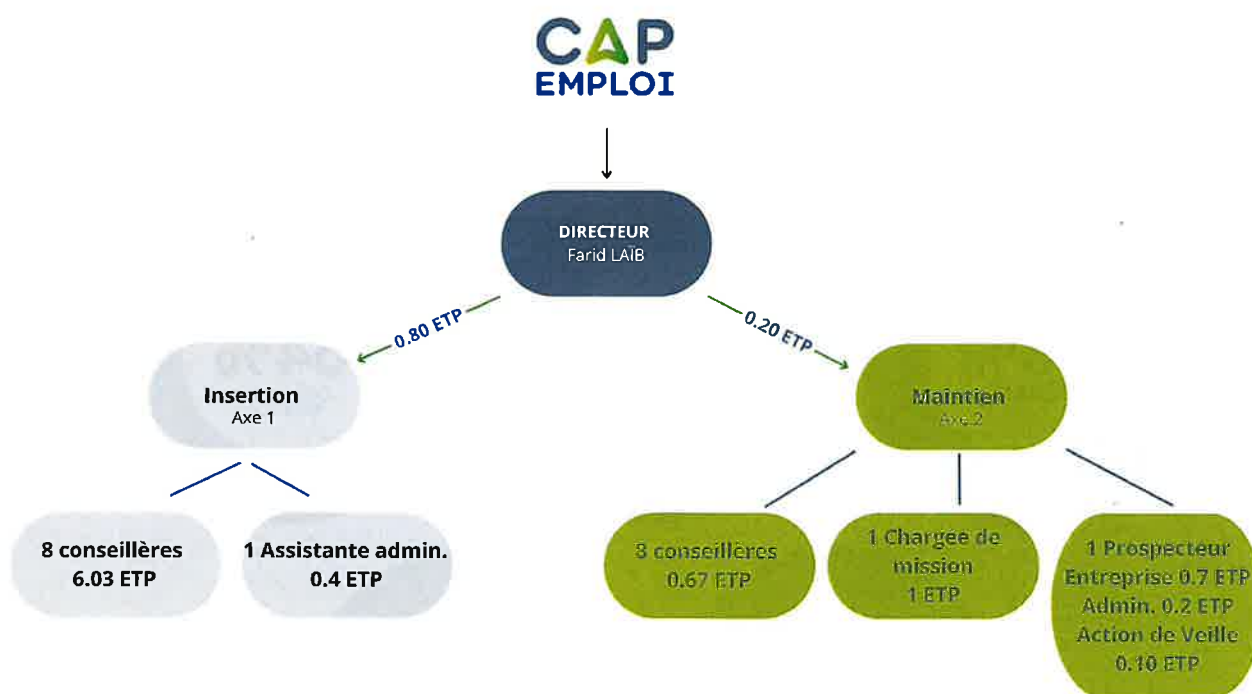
CAP
EMPLOI

DIRECTEUR
Farid LAÏB

0.80 ETP

0.20 ETP

Insertion
Axe 1

Maintien
Axe 2

8 conseillères
6.03 ETP

1 Assistante admin.
0.4 ETP

8 conseillères
0.67 ETP

1 Chargée de mission
1 ETP

1 Prospecteur
Entreprise 0.7 ETP
Admin. 0.2 ETP
Action de Veille
0.10 ETP